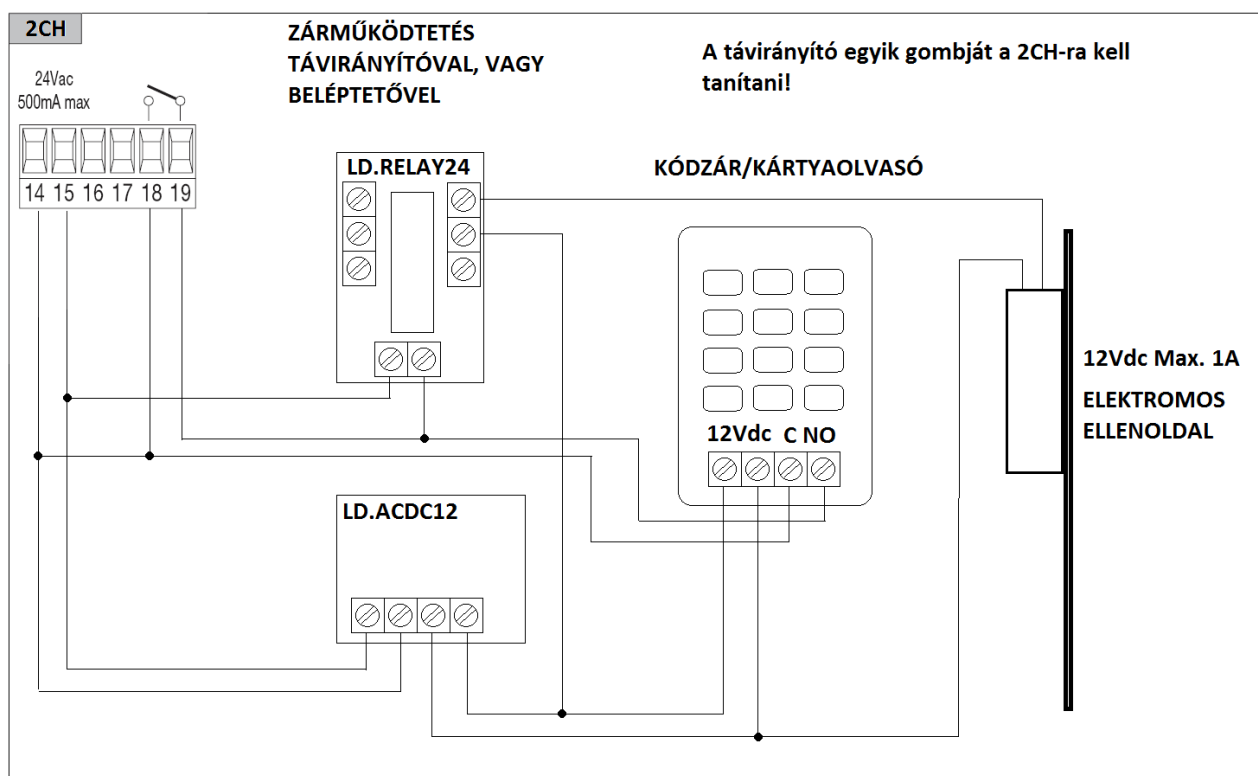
2CH

ZÁRMŰKÖDTETÉS TÁVIRÁNYÍTÓVAL, VAGY BELÉPTETŐVEL

A távirányító egyik gombját a 2CH-ra kell tanítani!

24Vac
500mA max

14 15 16 17 18 19

LD.RELAY24

KÓDZÁR/KÁRTYAOLVASÓ

12Vdc C NO

12Vdc Max. 1A

ELEKTROMOS ELLENOLDAL

LD.ACDC12